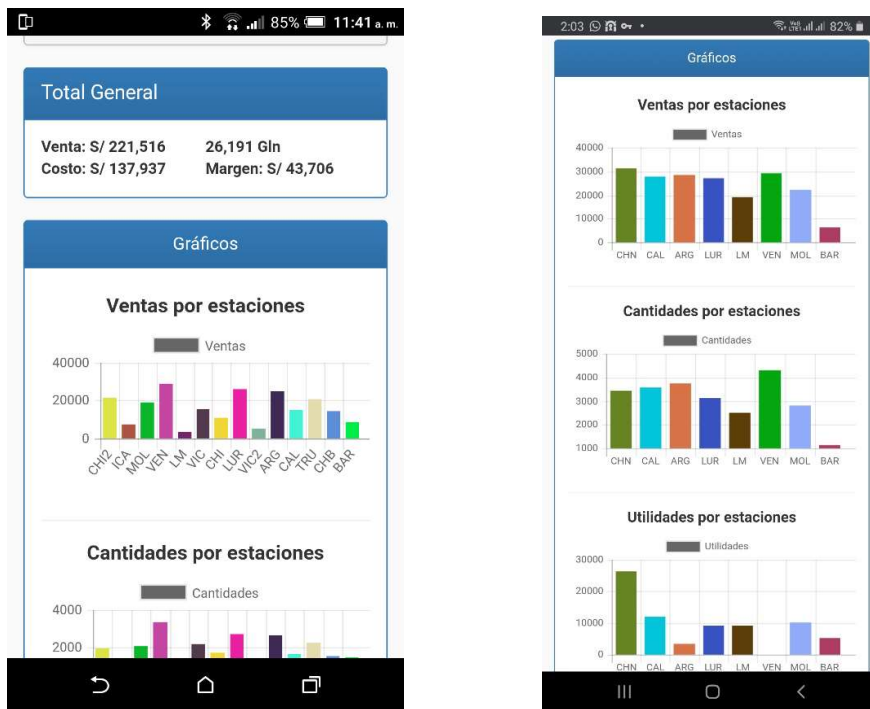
85% 11:41 a. m.

Total General

Venta: S/ 221,516 26,191 Gln
Costo: S/ 137,937 Margen: S/ 43,706

Gráficos

Ventas por estaciones

Ventas

40000
20000
0

CHI2 ICA MOL VEN LM VIC CHI LUR VIC2 ARG CAL TRU CHB BAR

Cantidades por estaciones

Cantidades

4000
2000

2:03 82%

Gráficos

Ventas por estaciones

Ventas

40000
30000
20000
10000
0

CHN CAL ARG LUR LM VEN MOL BAR

Cantidades por estaciones

Cantidades

5000
4000
3000
2000
1000

CHN CAL ARG LUR LM VEN MOL BAR

Utilidades por estaciones

Utilidades

30000
20000
10000
0

CHN CAL ARG LUR LM VEN MOL BAR